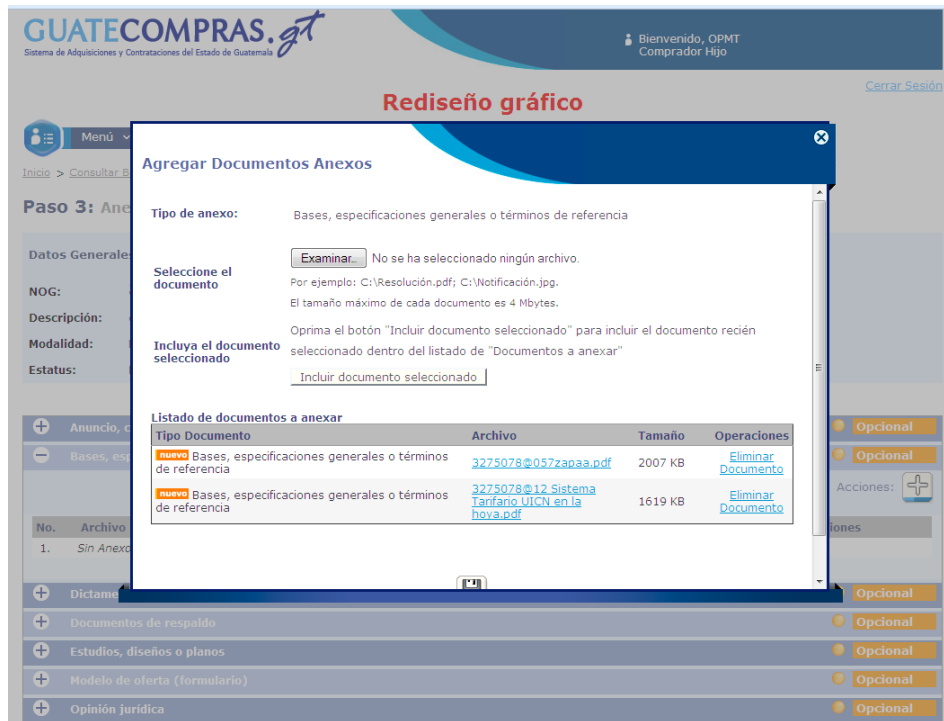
GUATECOMPRAS.gt
Sistema de Adquisiciones y Contrataciones del Estado de Guatemala

Bienvenido, OPMT
Comprador Hijo

Cerrar Sesión

Rediseño gráfico

Menú

Inicio > Consultar B

Paso 3: Ane

Datos Generale

NOG:
Descripción:
Modalidad:
Estatus:

Agregar Documentos Anexos

Tipo de anexo: Bases, especificaciones generales o términos de referencia

Seleccione el documento
Examinar... No se ha seleccionado ningún archivo.
Por ejemplo: C:\Resolución.pdf; C:\Notificación.jpg.
El tamaño máximo de cada documento es 4 Mbytes.

Incluya el documento seleccionado
Oprima el botón "Incluir documento seleccionado" para incluir el documento recién seleccionado dentro del listado de "Documentos a anexar"
Incluir documento seleccionado

Listado de documentos a anexar

| Tipo Documento | Archivo | Tamaño | Operaciones |
|---|---|---|---|
| nuevo Bases, especificaciones generales o términos de referencia | 3275078@057zapaa.pdf | 2007 KB | Eliminar Documento |
| nuevo Bases, especificaciones generales o términos de referencia | 3275078@12 Sistema Tarifario UICN en la hoya.pdf | 1619 KB | Eliminar Documento |

Anuncio, c
Opcional
Bases, es
Opcional
Acciones:
No. Archivo
iones
1. Sin Anexo
Dictame
Opcional
Documentos de respaldo
Opcional
Estudios, diseños o planos
Opcional
Modelo de oferta (formulario)
Opcional
Opinión jurídica
Opcional